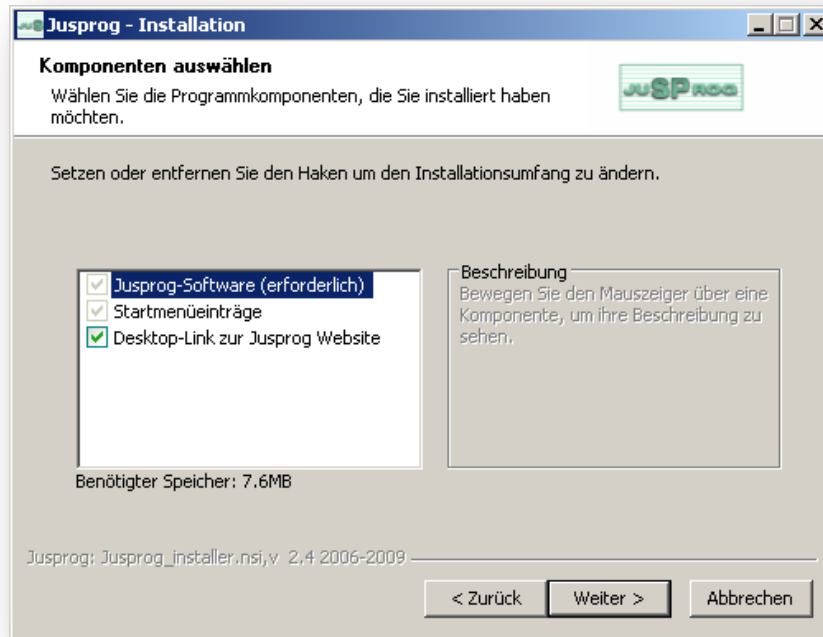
Jusprog - Installation

Komponenten auswählen
Wählen Sie die Programmkomponenten, die Sie installiert haben möchten.

JUSPROG

Setzen oder entfernen Sie den Haken um den Installationsumfang zu ändern.

Jusprog-Software (erforderlich)
Startmenüeinträge
Desktop-Link zur Jusprog Website

Beschreibung
Bewegen Sie den Mauszeiger über eine Komponente, um ihre Beschreibung zu sehen.

Benötigter Speicher: 7.6MB

Jusprog: Jusprog_installer.nsi,v 2.4 2006-2009

< Zurück
Weiter >
Abbrechen